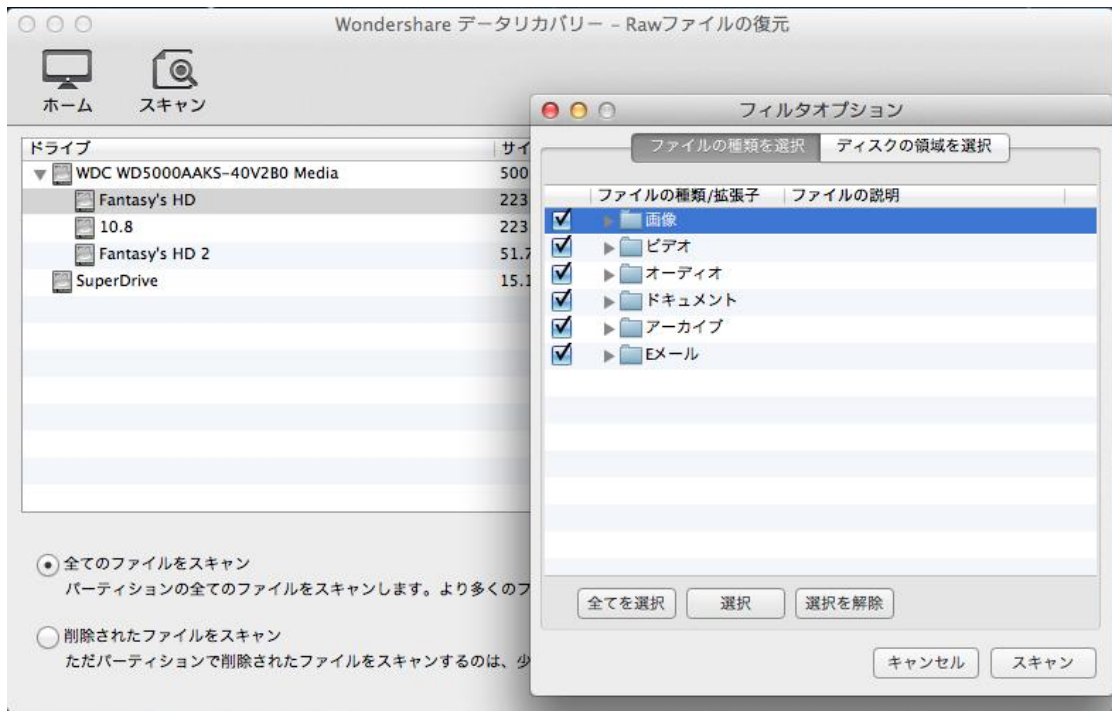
Wondershare データリカバリー - Rawファイルの復元

ホーム スキャン

| ドライブ | サイ |
|---|---|
| WDC WD5000AAKS-40V2B0 Media | 500 |
| Fantasy's HD | 223 |
| 10.8 | 223 |
| Fantasy's HD 2 | 51.7 |
| SuperDrive | 15.1 |

全てのファイルをスキャン
パーティションの全てのファイルをスキャンします。より多くのフ

削除されたファイルをスキャン
ただパーティションで削除されたファイルをスキャンするのは、少

フィルタオプション

ファイルの種類を選択 ディスクの領域を選択

| ファイルの種類/拡張子 | ファイルの説明 |
|---|---|
| 画像 | |
| ビデオ | |
| オーディオ | |
| ドキュメント | |
| アーカイブ | |
| Eメール | |

全てを選択 選択 選択を解除

キャンセル スキャン